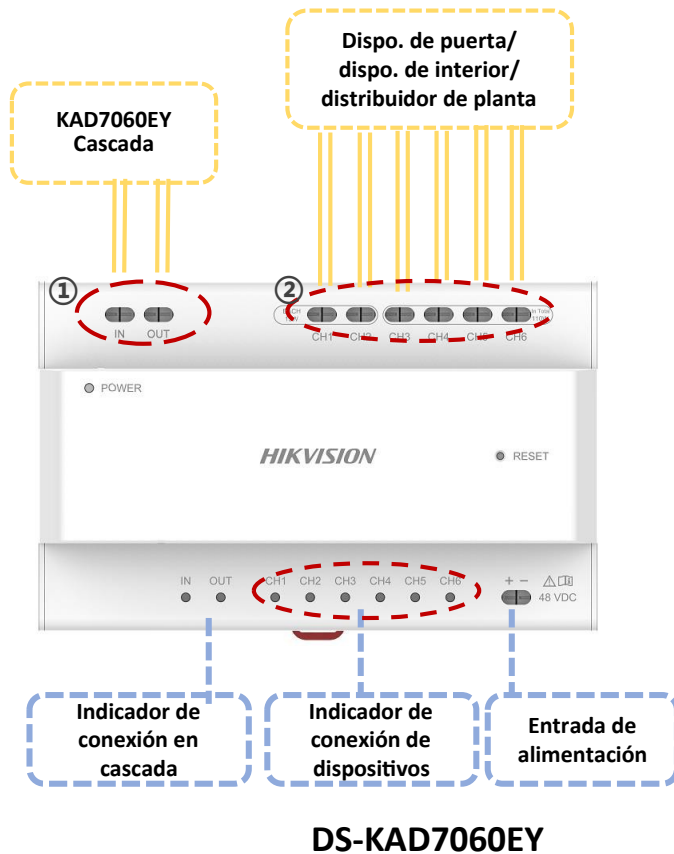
Dispo. de puerta/
dispo. de interior/
distribuidor de planta

KAD7060EY
Cascada

①

IN OUT

②

CH1 CH2 CH3 CH4 CH5 CH6

POWER

HIKVISION

RESET

IN OUT CH1 CH2 CH3 CH4 CH5 CH6

+ −

48 VDC

Indicador de conexión en cascada

Indicador de conexión de dispositivos

Entrada de alimentación

DS-KAD7060EY